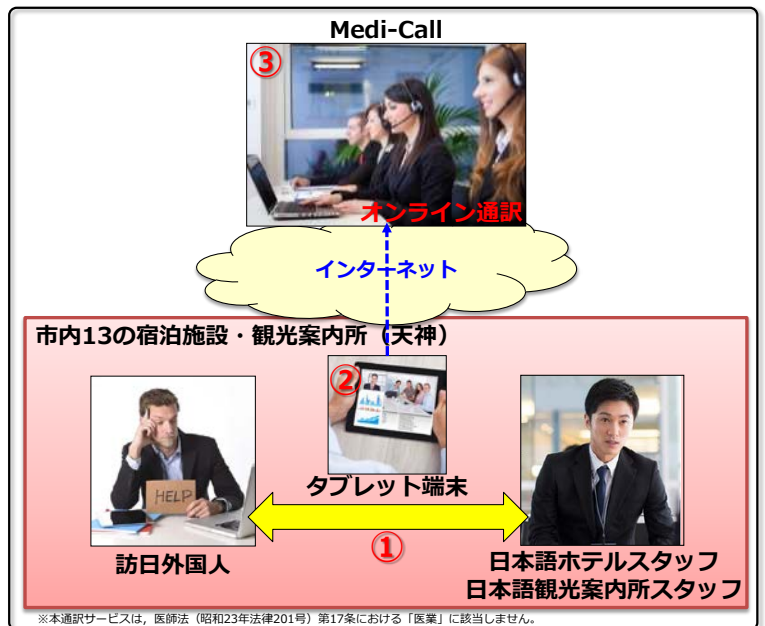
Medi-Call

③

オンライン通訳

インターネット

市内13の宿泊施設・観光案内所（天神）

②

HELP

タブレット端末

訪日外国人

①

日本語ホテルスタッフ
日本語観光案内所スタッフ

※本通訳サービスは，医師法（昭和23年法律201号）第17条における「医業」に該当しません。